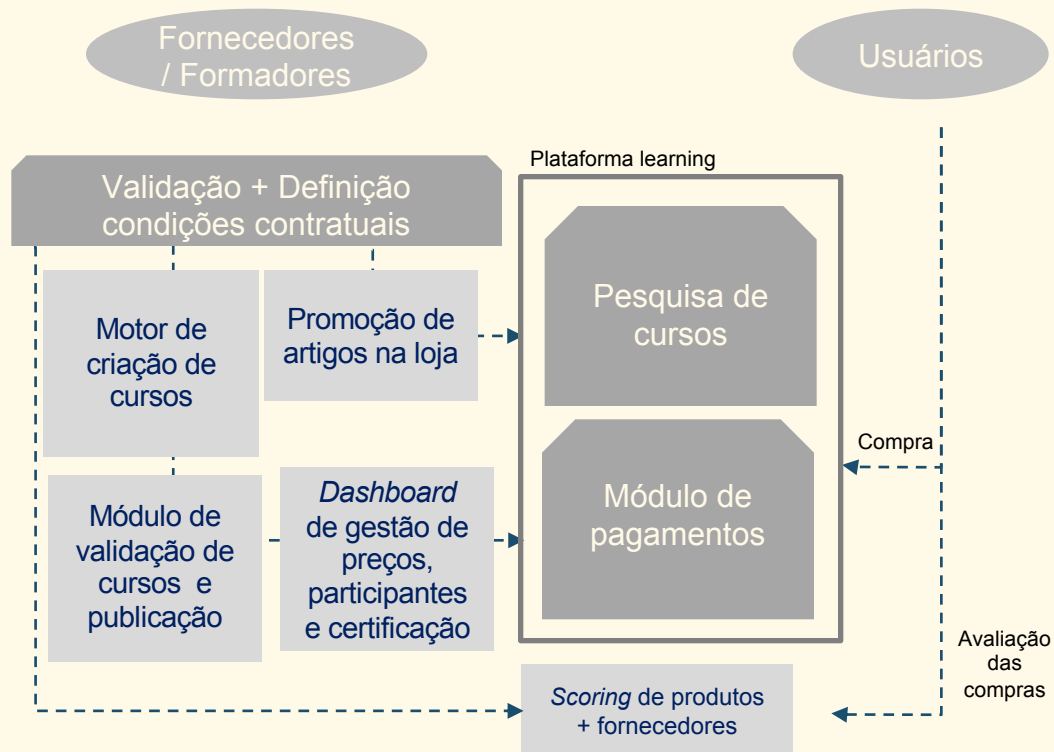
Fornecedores / Formadores

Usuários

Plataforma learning

Validação + Definição condições contratuais

Motor de criação de cursos

Promoção de artigos na loja

Pesquisa de cursos

Compra

Módulo de pagamentos

Módulo de validação de cursos e publicação

*Dashboard* de gestão de preços, participantes e certificação

Avaliação das compras

*Scoring* de produtos + fornecedores